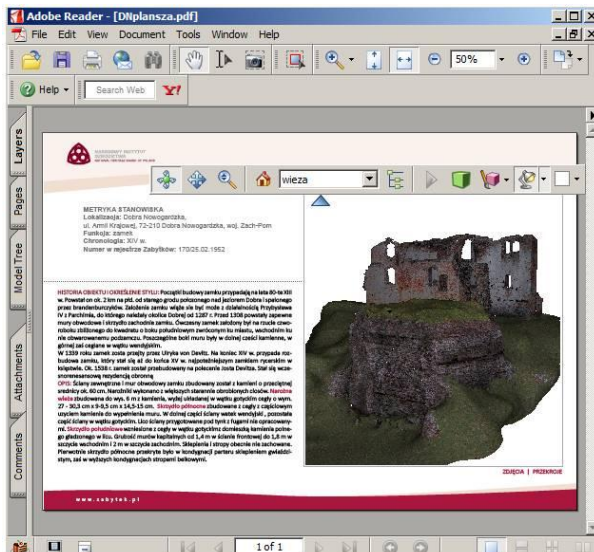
Adobe Reader - [DNplansza.pdf]

File Edit View Document Tools Window Help

50%

Help Search Web Y!

Layers Pages Model Tree Attachments Comments

NARODOWY INSTYTUT DZIEDZICTWA

wieza

METRYKA STANOWISKA
Lokalizacja: Dobra Nowogardzka,
ul. Armii Krajowej, 72-210 Dobra Nowogardzka, woj. Zach-Pom
Funkcja: zamek
Chronologia: XIV w.
Numer w rejestrze Zabytków: 170/25.02.1952

HISTORIA OBIEKTU I OKREŚLENIE STYLU: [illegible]

OPIS: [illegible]

ZDJĘCIA | PRZEKROJE

www.zabytek.pl

1 of 1